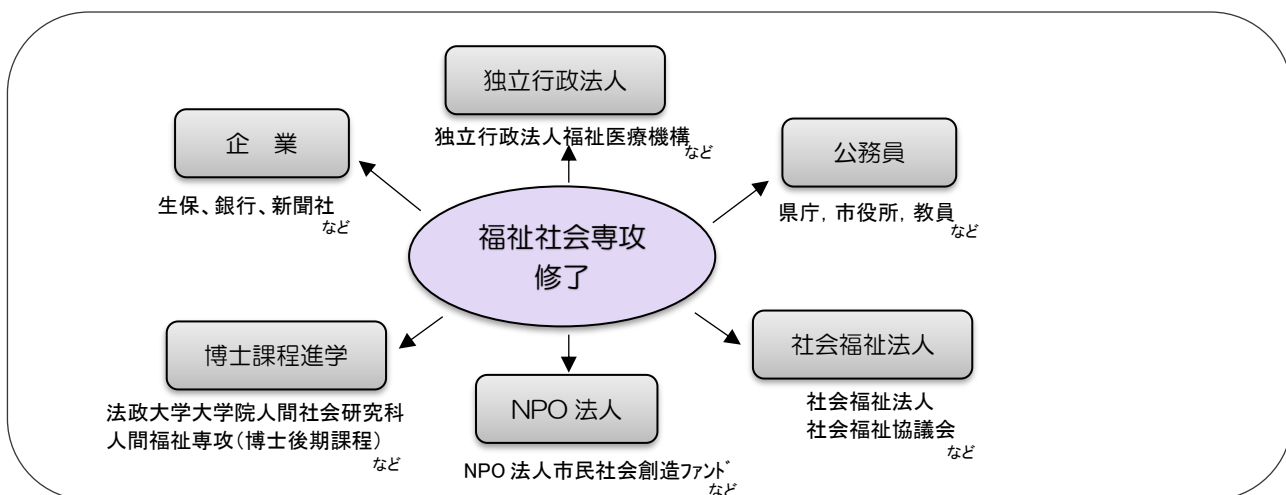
独立行政法人

独立行政法人福祉医療機構 など

企　業

生保、銀行、新聞社 など

公務員

県庁，市役所，教員 など

福祉社会専攻
修了

博士課程進学

法政大学大学院人間社会研究科
人間福祉専攻（博士後期課程）
など

NPO 法人

NPO 法人市民社会創造ﾌｧﾝﾄﾞ
など

社会福祉法人

社会福祉法人
社会福祉協議会
など